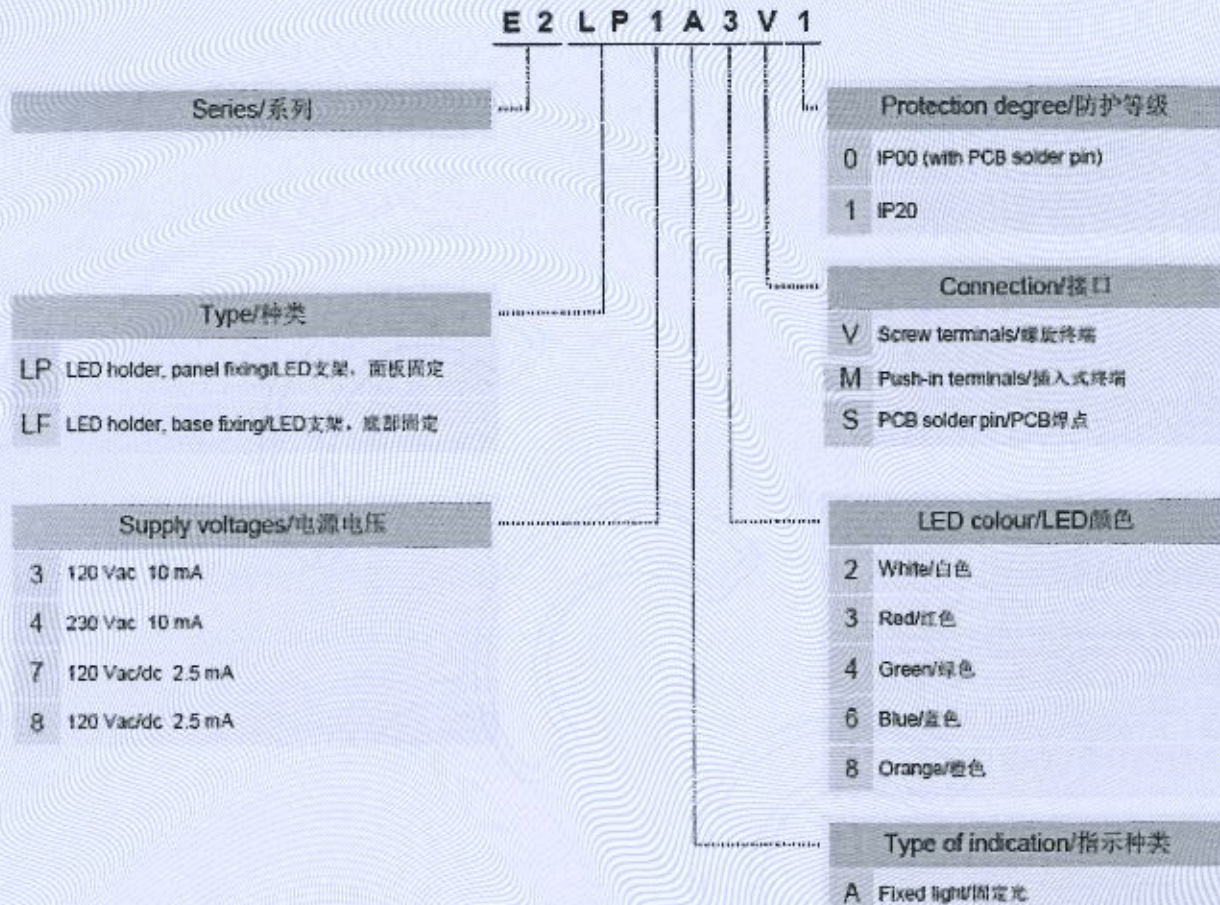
E 2 L P 1 A 3 V 1

Series/系列

Protection degree/防护等级
0 IP00 (with PCB solder pin)
1 IP20

Connection/接口
V Screw terminals/螺旋终端
M Push-in terminals/插入式终端
S PCB solder pin/PCB焊点

Type/种类
LP LED holder, panel fixing/LED支架，面板固定
LF LED holder, base fixing/LED支架，底部固定

Supply voltages/电源电压
3 120 Vac 10 mA
4 230 Vac 10 mA
7 120 Vac/dc 2.5 mA
8 120 Vac/dc 2.5 mA

LED colour/LED颜色
2 White/白色
3 Red/红色
4 Green/绿色
6 Blue/蓝色
8 Orange/橙色

Type of indication/指示种类
A Fixed light/固定光